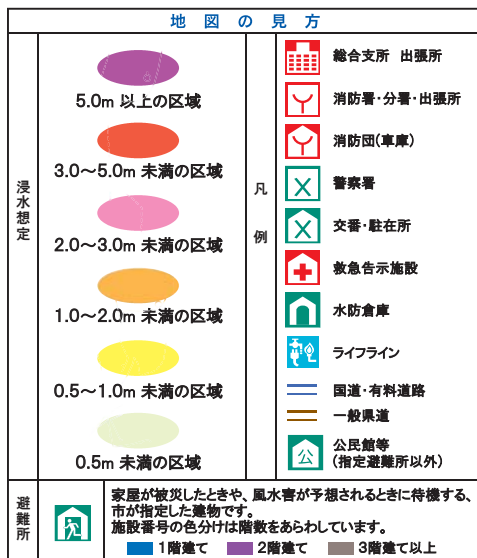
地図の見方

浸水想定

5.0m 以上の区域

3.0～5.0m 未満の区域

2.0～3.0m 未満の区域

1.0～2.0m 未満の区域

0.5～1.0m 未満の区域

0.5m 未満の区域

凡例

総合支所 出張所

消防署・分署・出張所

消防団(車庫)

警察署

交番・駐在所

救急告示施設

水防倉庫

ライフライン

国道・有料道路

一般県道

公民館等
(指定避難所以外)

避難所

家屋が被災したときや、風水害が予想されるときに待機する、市が指定した建物です。
施設番号の色分けは階数をあらわしています。

1階建て 2階建て 3階建て以上